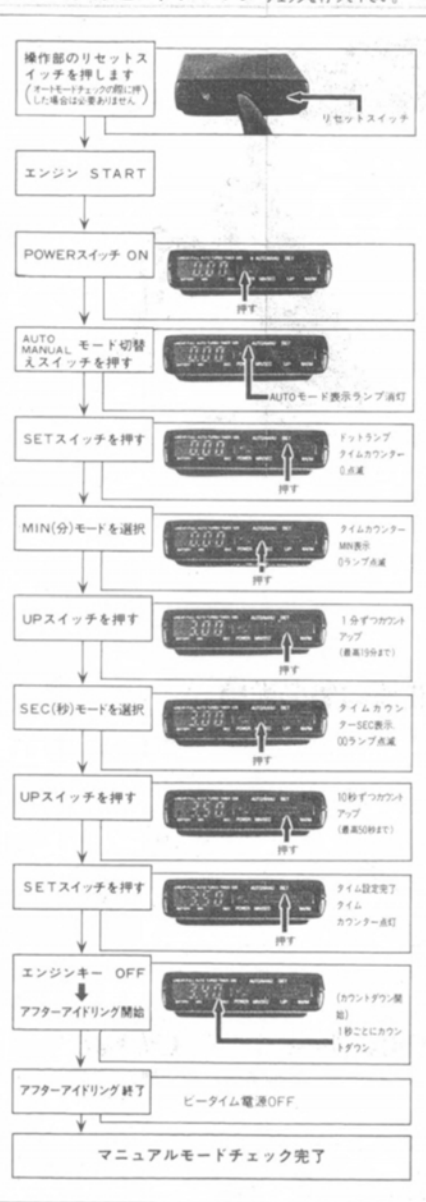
操作部のリセットスイッチを押します
(オートモードチェックの際に押した場合は必要ありません)

リセットスイッチ

エンジン START

POWERスイッチ ON

押す

AUTO MANUAL モード切替えスイッチを押す

AUTOモード表示ランプ消灯

SETスイッチを押す

ドットランプ タイムカウンター 0点滅

押す

MIN(分)モードを選択

タイムカウンター MIN表示 0ランプ点滅

押す

UPスイッチを押す

1分ずつカウントアップ (最高19分まで)

押す

SEC(秒)モードを選択

タイムカウンターSEC表示 00ランプ点滅

押す

UPスイッチを押す

10秒ずつカウントアップ (最高50秒まで)

押す

SETスイッチを押す

タイム設定完了 タイム カウンター点灯

押す

エンジンキー OFF
アフターアイドリング開始

(カウントダウン開始)
1秒ごとにカウントダウン

アフターアイドリング終了

ピータイム電源OFF

マニュアルモードチェック完了